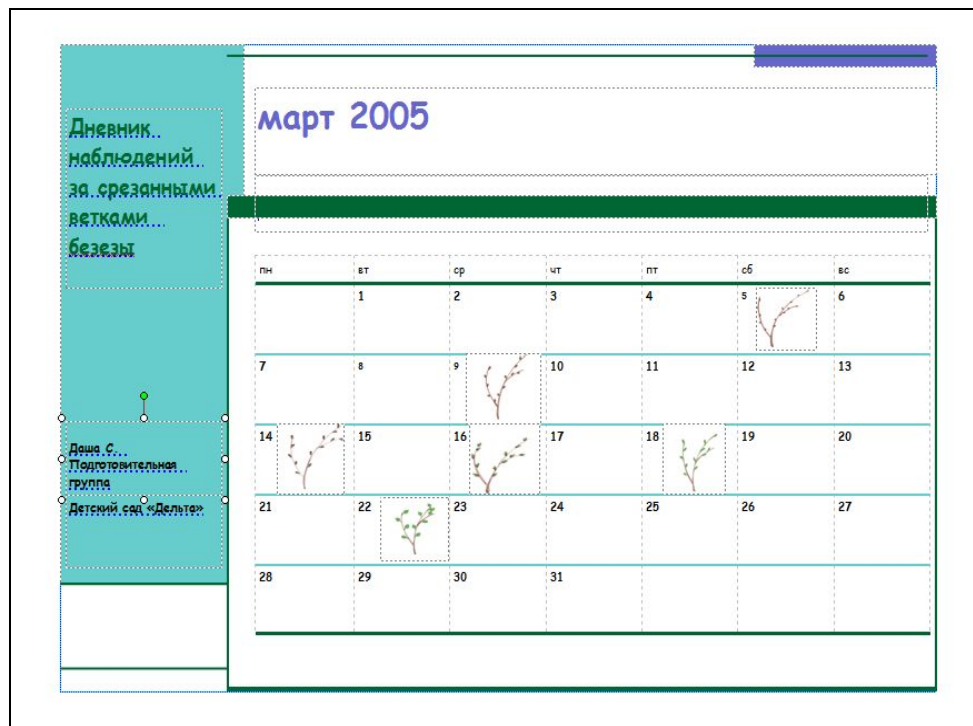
Дневник наблюдений за срезанными ветками безезы

Даша С. Подготовительная группа

Детский сад «Дельта»

март 2005

| пн | вт | ср | чт | пт | сб | вс |
|---|---|---|---|---|---|---|
| | 1 | 2 | 3 | 4 | 5 | 6 |
| 7 | 8 | 9 | 10 | 11 | 12 | 13 |
| 14 | 15 | 16 | 17 | 18 | 19 | 20 |
| 21 | 22 | 23 | 24 | 25 | 26 | 27 |
| 28 | 29 | 30 | 31 | | | |